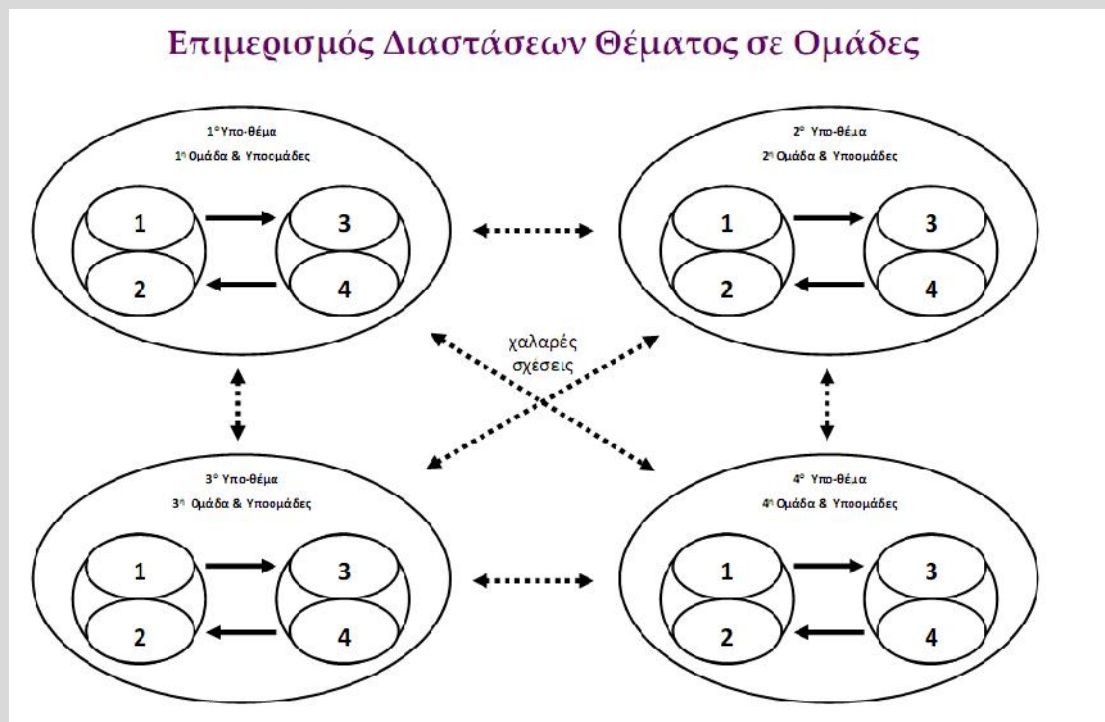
Επιμερισμός Διαστάσεων Θέματος σε Ομάδες

1$^{ο}$ Υπο-θέμα
1$^{η}$ Ομάδα & Υποομάδες

1
2
3
4

2$^{ο}$ Υπο-θέμα
2$^{η}$ Ομάδα & Υποομάδες

1
2
3
4

χαλαρές σχέσεις

3$^{ο}$ Υπο-θέμα
3$^{η}$ Ομάδα & Υποομάδες

1
2
3
4

4$^{ο}$ Υπο-θέμα
4$^{η}$ Ομάδα & Υποομάδες

1
2
3
4